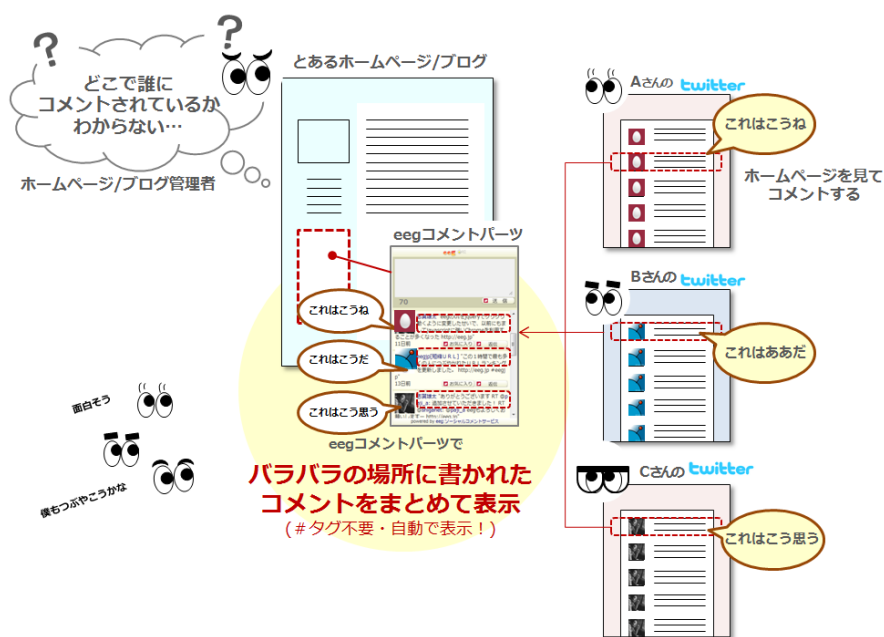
?

?

どこで誰に
コメントされているか
わからない…

ホームページ/ブログ管理者

とあるホームページ/ブログ

eegコメントパーツ

70

これはこうね

これはこうだ

これはこう思う

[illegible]

powered by eeg ソーシャルコメントサービス

eegコメントパーツで

バラバラの場所に書かれた
コメントをまとめて表示

（＃タグ不要・自動で表示！）

面白そう

僕もつぶやこうかな

Aさんの twitter

これはこうね

ホームページを見て
コメントする

Bさんの twitter

これはああだ

Cさんの twitter

これはこう思う